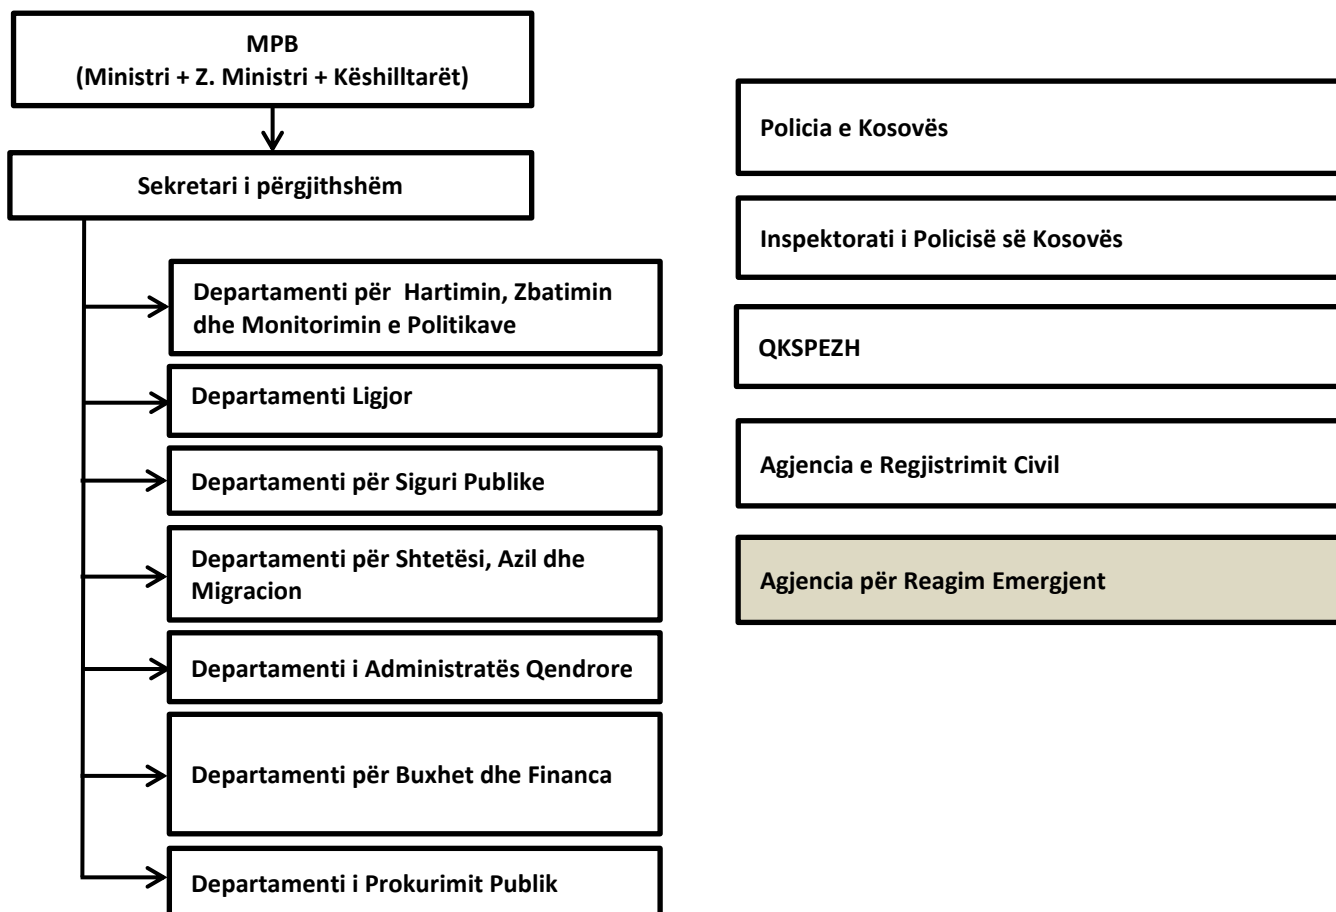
MPB
(Ministri + Z. Ministri + Këshilltarët)

Sekretari i përgjithshëm

Departamenti për Hartimin, Zbatimin dhe Monitorimin e Politikave

Departamenti Ligjor

Departamenti për Siguri Publike

Departamenti për Shtetësi, Azil dhe Migracion

Departamenti i Administratës Qendrore

Departamenti për Buxhet dhe Financa

Departamenti i Prokurimit Publik

Policia e Kosovës

Inspektorati i Policisë së Kosovës

QKSPEZH

Agjencia e Regjistrimit Civil

Agjencia për Reagim Emergjent